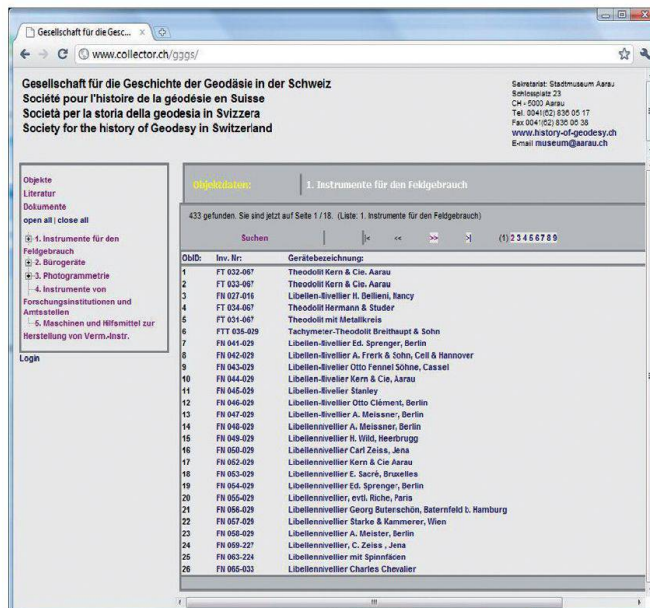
Gesellschaft für die Gesc... ×

www.collector.ch/gggs/

Gesellschaft für die Geschichte der Geodäsie in der Schweiz
Société pour l'histoire de la géodésie en Suisse
Società per la storia della geodesia in Svizzera
Society for the history of Geodesy in Switzerland

Sekretariat: Stadtmuseum Aarau
Schlossplatz 23
CH - 5000 Aarau
Tel. 0041(62) 836 05 17
Fax 0041(62) 836 06 38
www.history-of-geodesy.ch
E-mail museum@aarau.ch

Objekte
Literatur
Dokumente
open all | close all

1. Instrumente für den Feldgebrauch
2. Bürogeräte
3. Photogrammetrie
4. Instrumente von Forschungsinstitutionen und Amtsstellen
5. Maschinen und Hilfsmittel zur Herstellung von Verm.-Instr.

Login

Objektdaten:

1. Instrumente für den Feldgebrauch

433 gefunden. Sie sind jetzt auf Seite 1 / 18. (Liste: 1. Instrumente für den Feldgebrauch)

Suchen | |< << >> >| (1) 2 3 4 5 6 7 8 9

| ObID: | Inv. Nr: | Gerätebezeichnung: |
|---|---|---|
| 1 | FT 032-067 | Theodolit Kern & Cie. Aarau |
| 2 | FT 033-067 | Theodolit Kern & Cie. Aarau |
| 3 | FN 027-016 | Libellen-Nivellier H. Bellieni, Nancy |
| 4 | FT 034-067 | Theodolit Hermann & Studer |
| 5 | FT 031-067 | Theodolit mit Metallkreis |
| 6 | FTT 035-029 | Tachymeter-Theodolit Breithaupt & Sohn |
| 7 | FN 041-029 | Libellen-Nivellier Ed. Sprenger, Berlin |
| 8 | FN 042-029 | Libellen-Nivellier A. Frerk & Sohn, Cell & Hannover |
| 9 | FN 043-029 | Libellen-Nivellier Otto Fennel Söhne, Cassel |
| 10 | FN 044-029 | Libellen-Nivellier Kern & Cie, Aarau |
| 11 | FN 045-029 | Libellen-Nivellier Stanley |
| 12 | FN 046-029 | Libellen-Nivellier Otto Clément, Berlin |
| 13 | FN 047-029 | Libellen-Nivellier A. Meissner, Berlin |
| 14 | FN 048-029 | Libellennivellier A. Meissner, Berlin |
| 15 | FN 049-029 | Libellennivellier H. Wild, Heerbrugg |
| 16 | FN 050-029 | Libellennivellier Carl Zeiss, Jena |
| 17 | FN 052-029 | Libellennivellier Kern & Cie Aarau |
| 18 | FN 053-029 | Libellennivellier E. Sacré, Bruxelles |
| 19 | FN 054-029 | Libellennivellier Ed. Sprenger, Berlin |
| 20 | FN 055-029 | Libellennivellier, evtl. Riche, Paris |
| 21 | FN 056-029 | Libellennivellier Georg Butenschön, Bahrenfeld b. Hamburg |
| 22 | FN 057-029 | Libellennivellier Starke & Kammerer, Wien |
| 23 | FN 058-029 | Libellennivellier A. Meister, Berlin |
| 24 | FN 059-227 | Libellennivellier, C. Zeiss , Jena |
| 25 | FN 063-224 | Libellennivellier mit Spinnfäden |
| 26 | FN 065-033 | Libellennivellier Charles Chevalier |